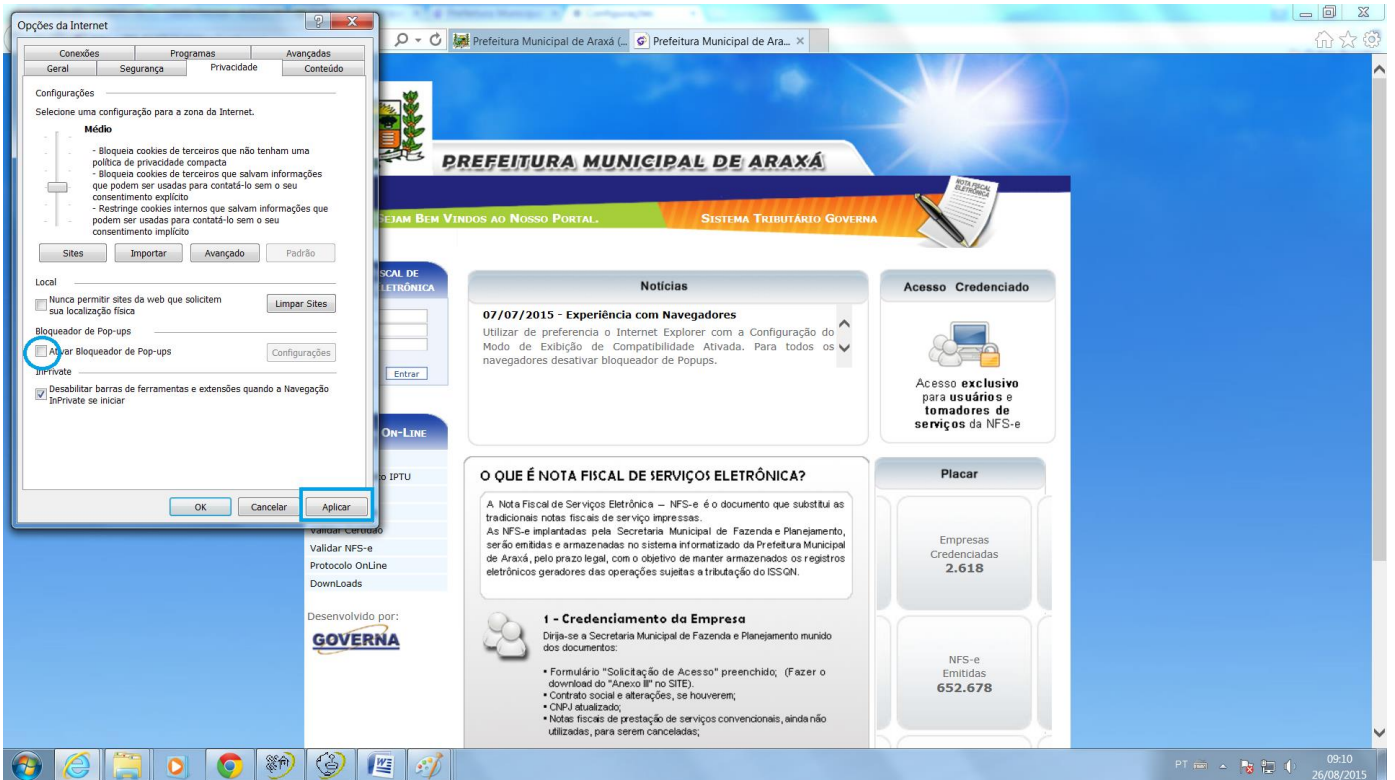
Opções da Internet

Conexões | Programas | Avançadas
Geral | Segurança | Privacidade | Conteúdo

Configurações

Selecione uma configuração para a zona da Internet.

Médio

- Bloqueia cookies de terceiros que não tenham uma política de privacidade compacta
- Bloqueia cookies de terceiros que salvam informações que podem ser usadas para contatá-lo sem o seu consentimento explícito
- Restringe cookies internos que salvam informações que podem ser usadas para contatá-lo sem o seu consentimento implícito

Sites | Importar | Avançado | Padrão

Local

Nunca permitir sites da web que solicitem sua localização física

Limpar Sites

Bloqueador de Pop-ups

Ativar Bloqueador de Pop-ups

Configurações

InPrivate

Desabilitar barras de ferramentas e extensões quando a Navegação InPrivate se iniciar

OK | Cancelar | Aplicar

Prefeitura Municipal de Araxá (... | Prefeitura Municipal de Ara... ×

PREFEITURA MUNICIPAL DE ARAXÁ

NOTA FISCAL ELETRÔNICA

SEJAM BEM VINDOS AO NOSSO PORTAL.

SISTEMA TRIBUTÁRIO GOVERNA

SCAL DE
LETRÔNICA

Entrar

ON-LINE

o IPTU

Validar Certidão
Validar NFS-e
Protocolo OnLine
DownLoads

Desenvolvido por:
GOVERNA

Notícias

07/07/2015 - Experiência com Navegadores
Utilizar de preferencia o Internet Explorer com a Configuração do Modo de Exibição de Compatibilidade Ativada. Para todos os navegadores desativar bloqueador de Popups.

Acesso Credenciado

Acesso exclusivo para usuários e tomadores de serviços da NFS-e

O QUE É NOTA FISCAL DE SERVIÇOS ELETRÔNICA?

A Nota Fiscal de Serviços Eletrônica – NFS-e é o documento que substituí as tradicionais notas fiscais de serviço impressas.
As NFS-e implantadas pela Secretaria Municipal de Fazenda e Planejamento, serão emitidas e armazenadas no sistema informatizado da Prefeitura Municipal de Araxá, pelo prazo legal, com o objetivo de manter armazenados os registros eletrônicos geradores das operações sujeitas a tributação do ISSQN.

1 - Credenciamento da Empresa
Dirija-se a Secretaria Municipal de Fazenda e Planejamento munido dos documentos:

• Formulário "Solicitação de Acesso" preenchido; (Fazer o download do "Anexo III" no SITE).
• Contrato social e alterações, se houverem;
• CNPJ atualizado;
• Notas fiscais de prestação de serviços convencionais, ainda não utilizadas, para serem canceladas;

Placar

Empresas Credenciadas
2.618

NFS-e Emitidas
652.678

PT
09:10
26/08/2015